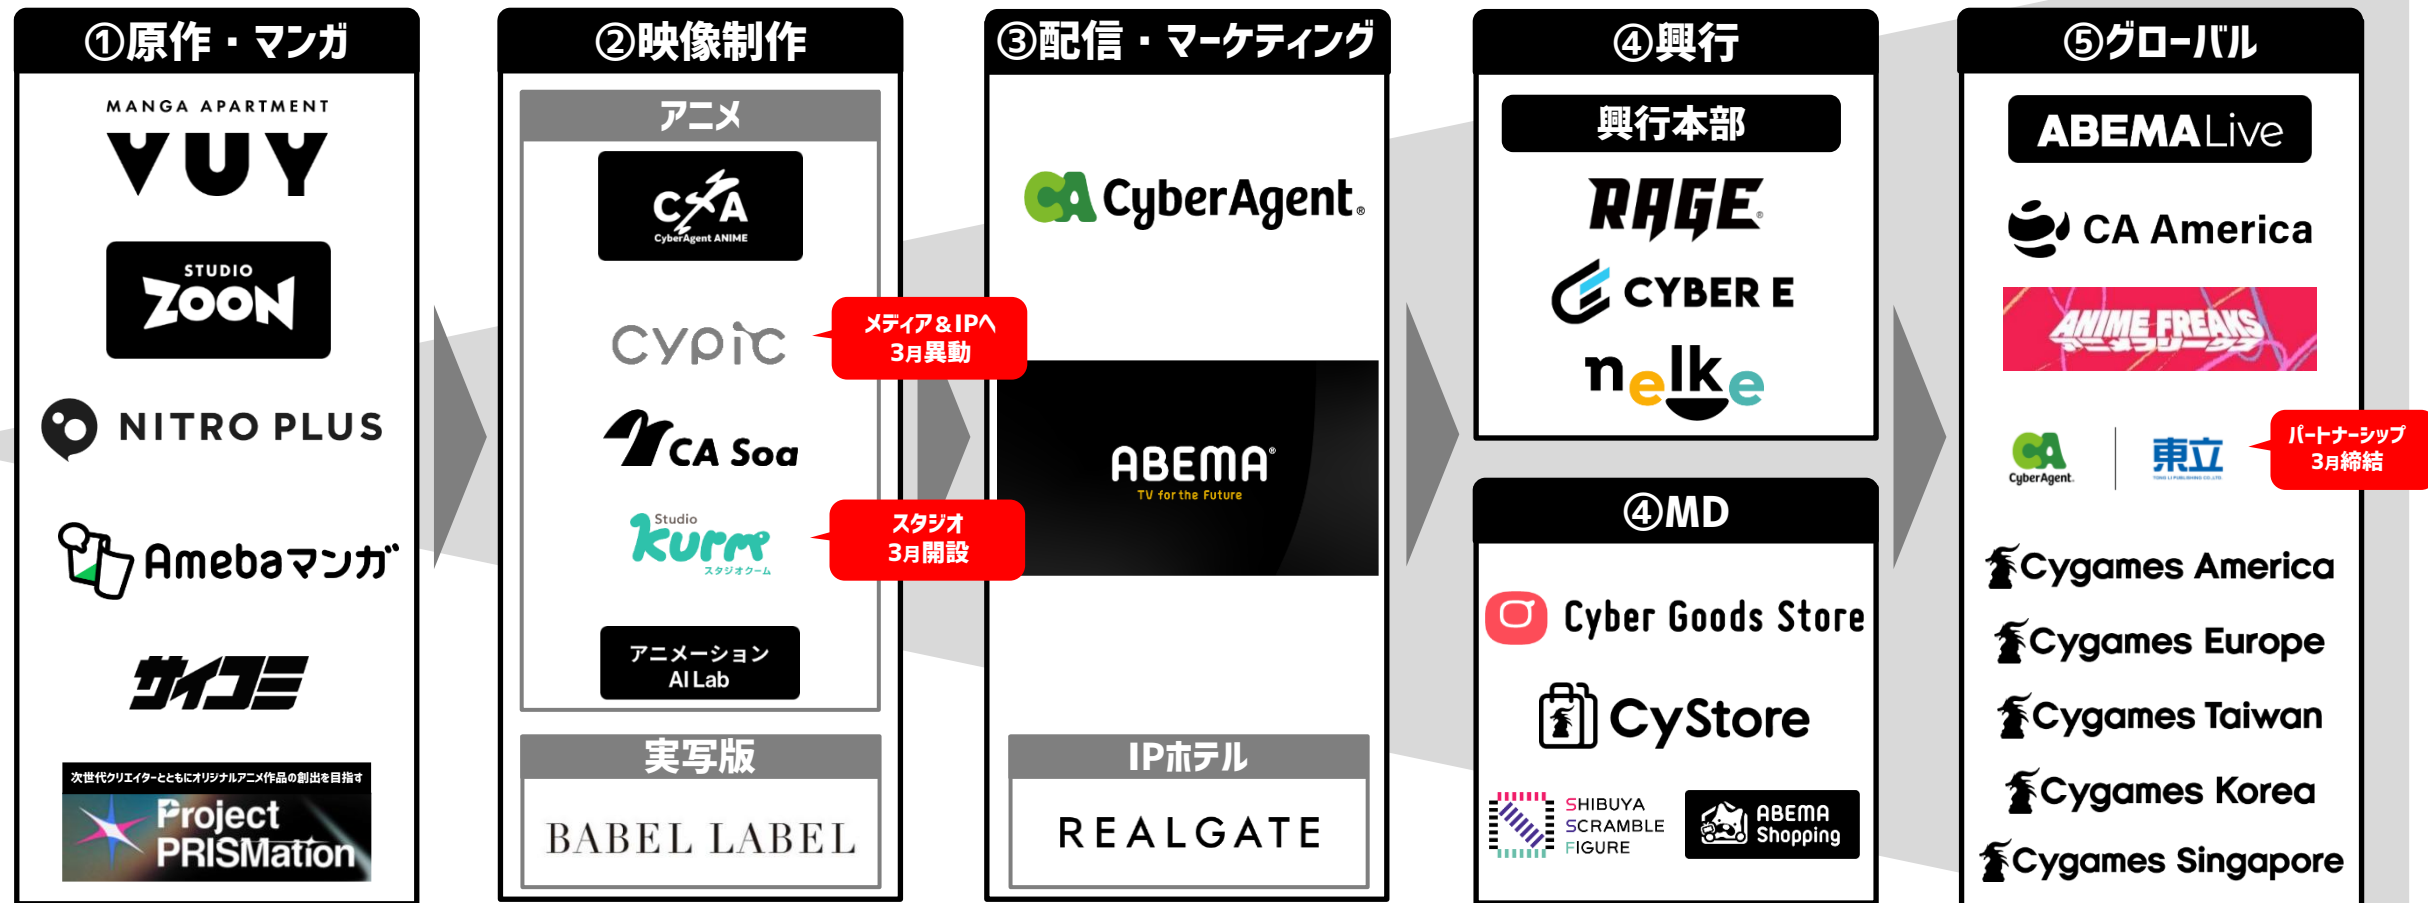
①原作・マンガ

MANGA APARTMENT
VUY

STUDIO
ZOON

NITRO PLUS

Amebaマンガ

サイコミ

次世代クリエイターとともにオリジナルアニメ作品の創出を目指す
Project PRISMation

②映像制作

アニメ

CA
CyberAgent ANIME

CYPIC

メディア&IPへ
3月異動

CA Soa

Studio
Kurm
スタジオクーム

スタジオ
3月開設

アニメーション
AI Lab

実写版

BABEL LABEL

③配信・マーケティング

CyberAgent.

ABEMA
TV for the Future

IPホテル

REALGATE

④興行

興行本部

RAGE

CYBER E

nelke

④MD

Cyber Goods Store

CyStore

SHIBUYA
SCRAMBLE
FIGURE

ABEMA
Shopping

⑤グローバル

ABEMA Live

CA America

ANIME FREAKS

CyberAgent

東立

パートナーシップ
3月締結

Cygames America

Cygames Europe

Cygames Taiwan

Cygames Korea

Cygames Singapore